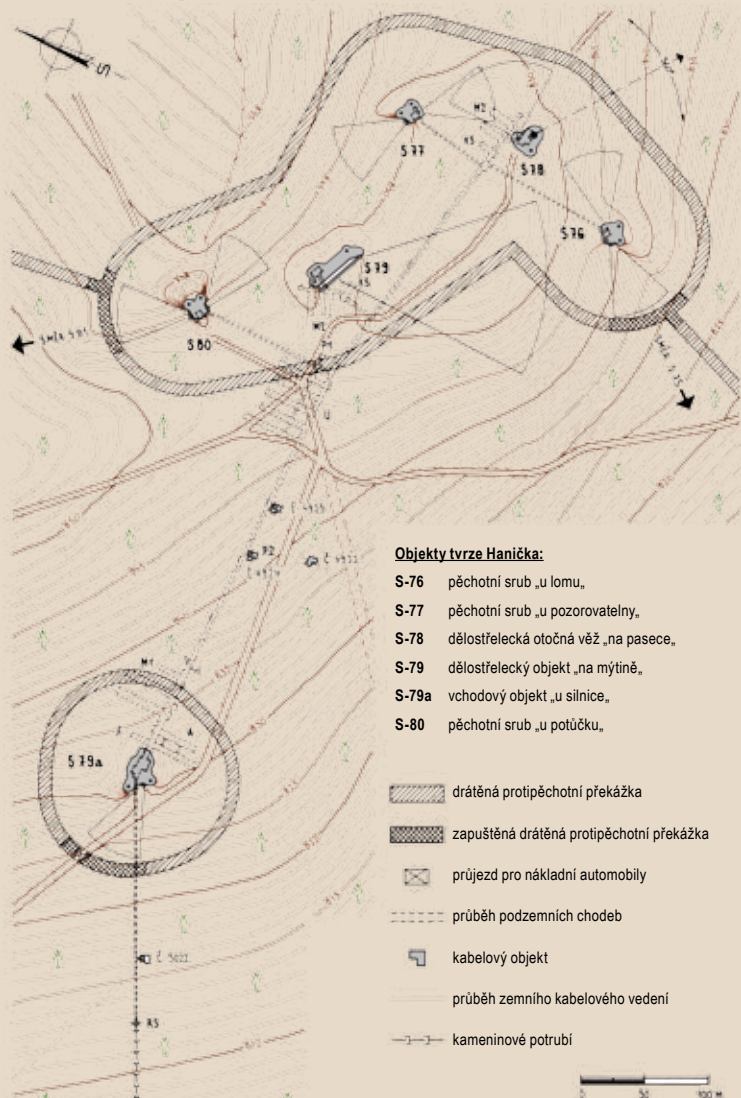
S

S 77

S 78

S 76

S 79

S 80

S 79a

Objekty tvrze Hanička:

S-76 pěchotní srub „u lomu„

S-77 pěchotní srub „u pozorovatelny„

S-78 dělostřelecká otočná věž „na pasece„

S-79 dělostřelecký objekt „na mýtině„

S-79a vchodový objekt „u silnice„

S-80 pěchotní srub „u potůčku„

drátěná protipěchotní překážka

zapuštěná drátěná protipěchotní překážka

průjezd pro nákladní automobily

průběh podzemních chodeb

kabelový objekt

průběh zemního kabelového vedení

kameninové potrubí

0 50 100 m